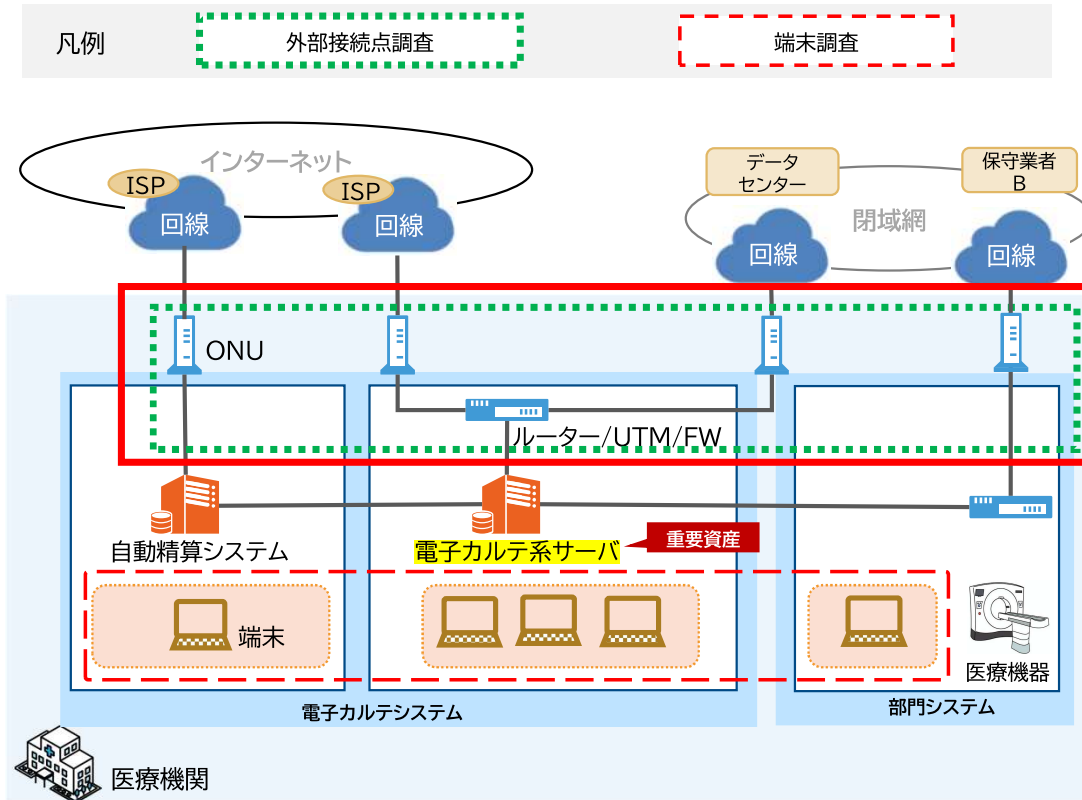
凡例 外部接続点調査 端末調査

インターネット

ISP 回線

ISP 回線

データセンター

保守業者B

閉域網

回線

回線

ONU

ルーター/UTM/FW

自動精算システム

電子カルテ系サーバ

重要資産

端末

医療機器

電子カルテシステム

部門システム

医療機関